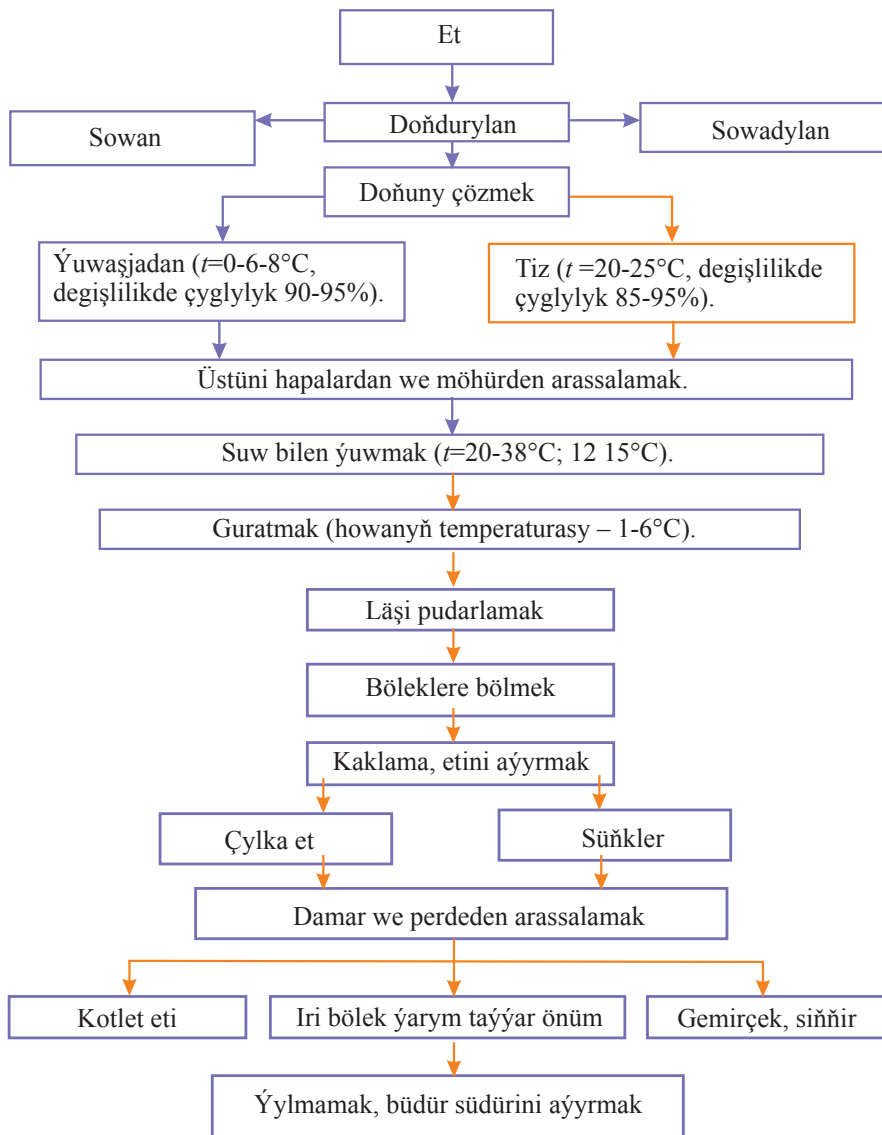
Et

Sowan

Doňdurylan

Sowadylan

Doňuny çözmek

Ýuwaşjadan ($t$=0-6-8°C, degişlilikde çyglylyk 90-95%).

Tiz ($t$ =20-25°C, degişlilikde çyglylyk 85-95%).

Üstüni hapalardan we möhürden arassalamak.

Suw bilen ýuwmak ($t$=20-38°C; 12 15°C).

Guratmak (howanyň temperaturasy – 1-6°C).

Läşi pudarlamak

Böleklere bölmek

Kaklama, etini aýyrmak

Çylka et

Süňkler

Damar we perdeden arassalamak

Kotlet eti

Iri bölek ýarym taýýar önüm

Gemirçek, siňňir

Ýylmamak, büdür südürini aýyrmak